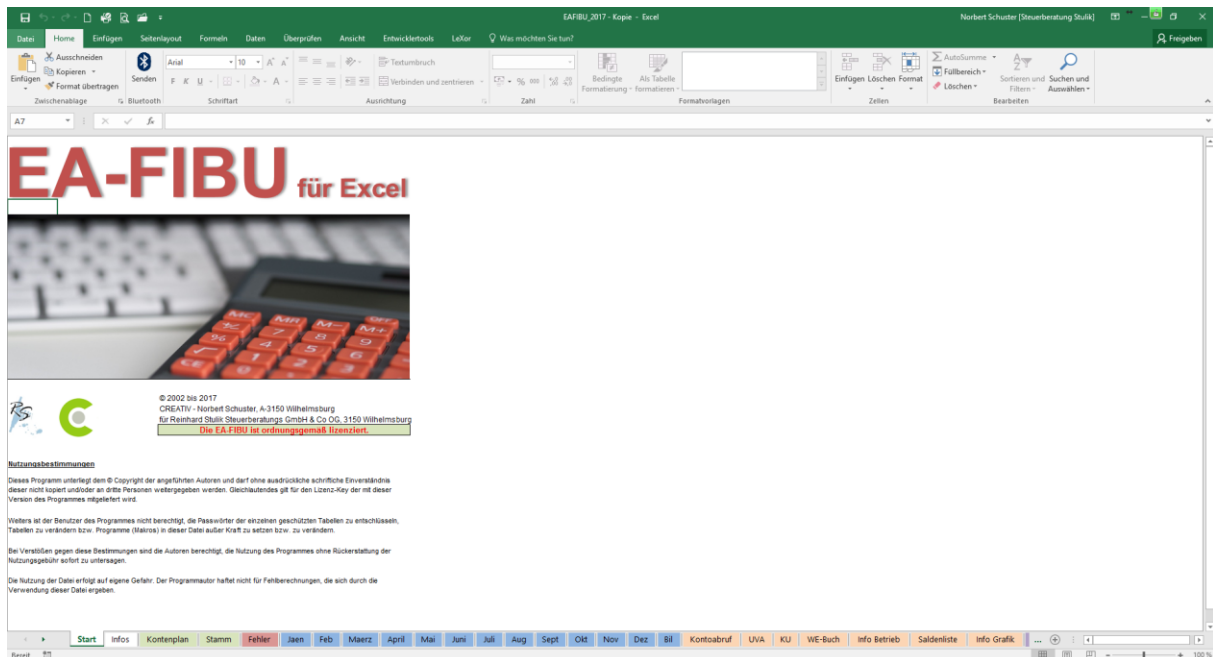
EAFIBU_2017 - Kopie - Excel

Norbert Schuster [Steuerberatung Stulik]

Datei | Home | Einfügen | Seitenlayout | Formeln | Daten | Überprüfen | Ansicht | Entwicklertools | LeXor | Was möchten Sie tun? | Freigeben

Ausschneiden
Kopieren
Einfügen
Format übertragen
Zwischenablage
Senden
Bluetooth
Arial
10
F K U
Schriftart
Textumbruch
Verbinden und zentrieren
Ausrichtung
Zahl
Bedingte Formatierung
Als Tabelle formatieren
Formatvorlagen
Einfügen Löschen Format
Zellen
AutoSumme
Füllbereich
Löschen
Sortieren und Filtern
Suchen und Auswählen
Bearbeiten

A7

EA-FIBU für Excel

© 2002 bis 2017
CREATIV - Norbert Schuster, A-3150 Wilhelmsburg
für Reinhard Stulik Steuerberatungs GmbH & Co OG, 3150 Wilhelmsburg
Die EA-FIBU ist ordnungsgemäß lizenziert.

Nutzungsbestimmungen

Dieses Programm unterliegt dem © Copyright der angeführten Autoren und darf ohne ausdrückliche schriftliche Einverständnis dieser nicht kopiert und/oder an dritte Personen weitergegeben werden. Gleichlautendes gilt für den Lizenz-Key der mit dieser Version des Programmes mitgeliefert wird.

Weiters ist der Benutzer des Programmes nicht berechtigt, die Passwörter der einzelnen geschützten Tabellen zu entschlüsseln, Tabellen zu verändern bzw. Programme (Makros) in dieser Datei außer Kraft zu setzen bzw. zu verändern.

Bei Verstößen gegen diese Bestimmungen sind die Autoren berechtigt, die Nutzung des Programmes ohne Rückerstattung der Nutzungsgebühr sofort zu untersagen.

Die Nutzung der Datei erfolgt auf eigene Gefahr. Der Programmautor haftet nicht für Fehlberechnungen, die sich durch die Verwendung dieser Datei ergeben.

Start | Infos | Kontenplan | Stamm | Fehler | Jaen | Feb | Maerz | April | Mai | Juni | Juli | Aug | Sept | Okt | Nov | Dez | Bil | Kontoabruf | UVA | KU | WE-Buch | Info Betrieb | Saldenliste | Info Grafik | ...

Bereit
100 %